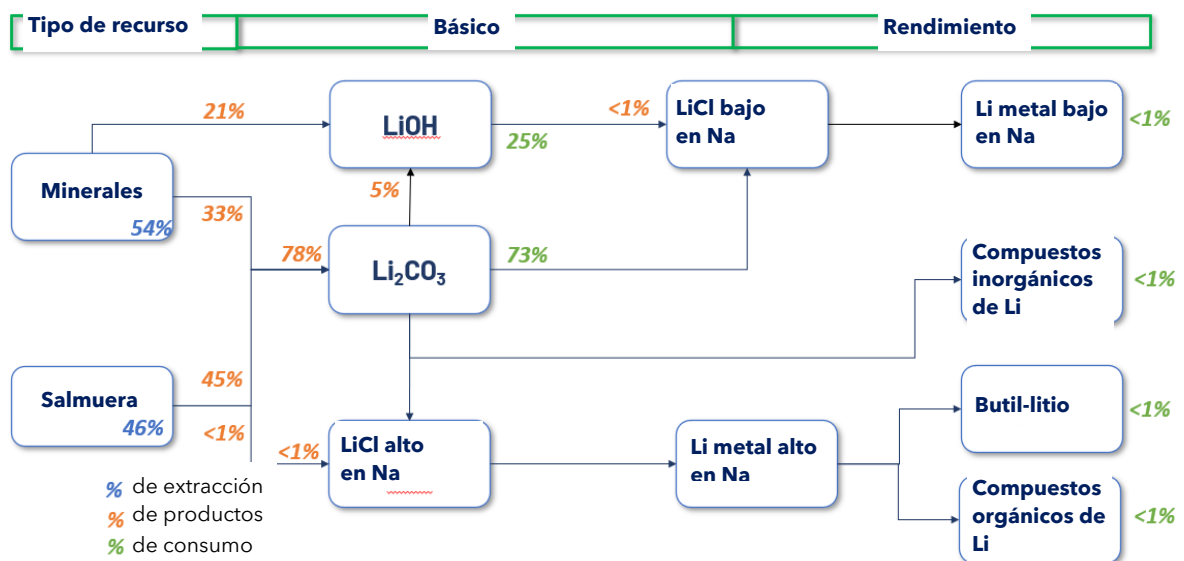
Tipo de recurso | Básico | Rendimiento

21%

LiOH

25%

<1%

LiCl bajo en Na

Li metal bajo en Na

<1%

Minerales

54%

33%

5%

78%

$Li_2CO_3$

73%

Compuestos inorgánicos de Li

<1%

Salmuera

46%

45%

<1%

<1%

LiCl alto en Na

Li metal alto en Na

Butil-litio

<1%

Compuestos orgánicos de Li

<1%

% de extracción
% de productos
% de consumo